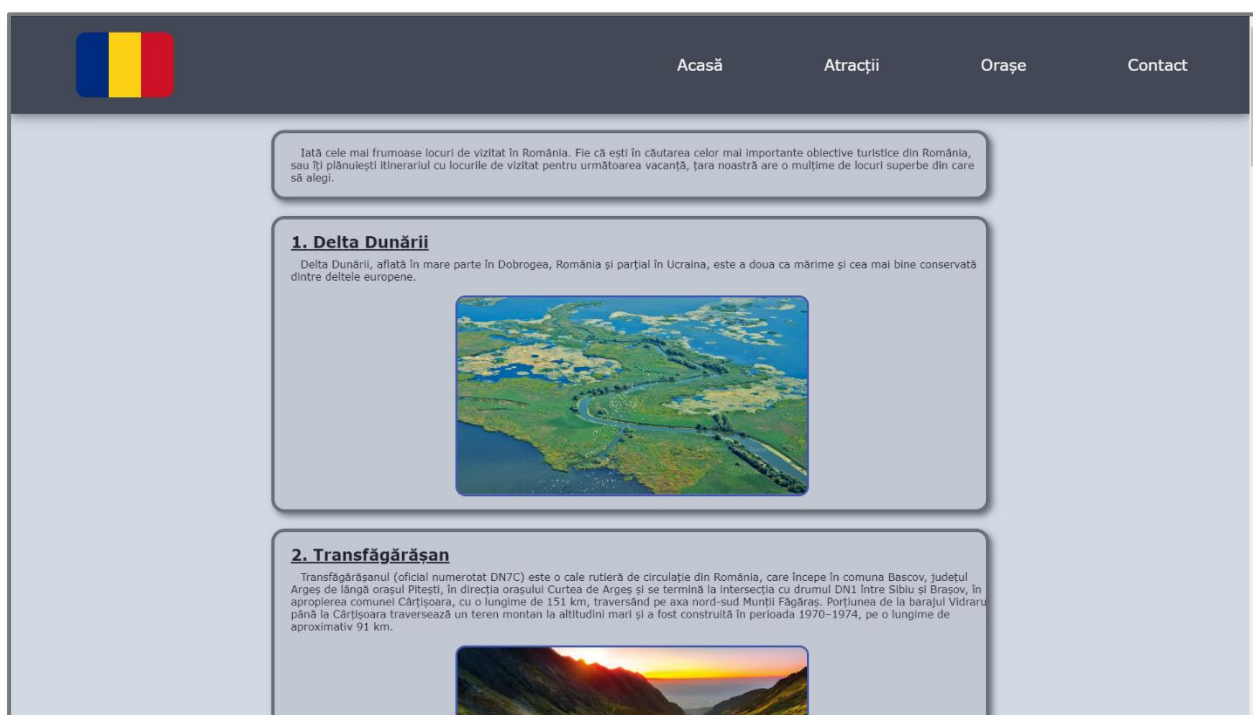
Acasă Atracții Orașe Contact

Iată cele mai frumoase locuri de vizitat în România. Fie că ești în căutarea celor mai importante obiective turistice din România, sau îți plănuiești itinerariul cu locurile de vizitat pentru următoarea vacanță, țara noastră are o mulțime de locuri superbe din care să alegi.

1. Delta Dunării

Delta Dunării, aflată în mare parte în Dobrogea, România și parțial în Ucraina, este a doua ca mărime și cea mai bine conservată dintre deltele europene.

2. Transfăgărășan

Transfăgărășanul (oficial numerotat DN7C) este o cale rutieră de circulație din România, care începe în comuna Bascov, județul Argeș de lângă orașul Pitești, în direcția orașului Curtea de Argeș și se termină la intersecția cu drumul DN1 între Sibiu și Brașov, în apropierea comunei Cârțișoara, cu o lungime de 151 km, traversând pe axa nord-sud Munții Făgăraș. Porțiunea de la barajul Vidraru până la Cârțișoara traversează un teren montan la altitudini mari și a fost construită în perioada 1970–1974, pe o lungime de aproximativ 91 km.